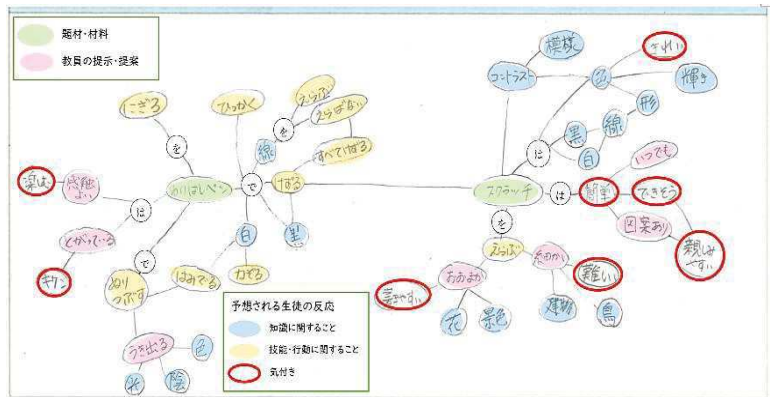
題材・材料
教員の提示・提案

にぎる
ひっかく
えっぷつ
えっぱない
を
を
線
すべてけずる
けずる
楽しい
感触よい
は
おいるパステル
で
とがっている
キケン
で
白
黒
ぬりつぶす
はみでる
かぞる
うき出る
色
光
陰

予想される生徒の反応
知識に関すること
技能・行動に関すること
気付き

模様
コントラスト
きれい
色
輝き
形
線
に
黒
白
いつでも
スクラッチ
は
簡単
できそう
図案あり
親しみやすい
を
えらぶ
こまかい
おおまか
難しい
表やすい
花
景色
建物
鳥